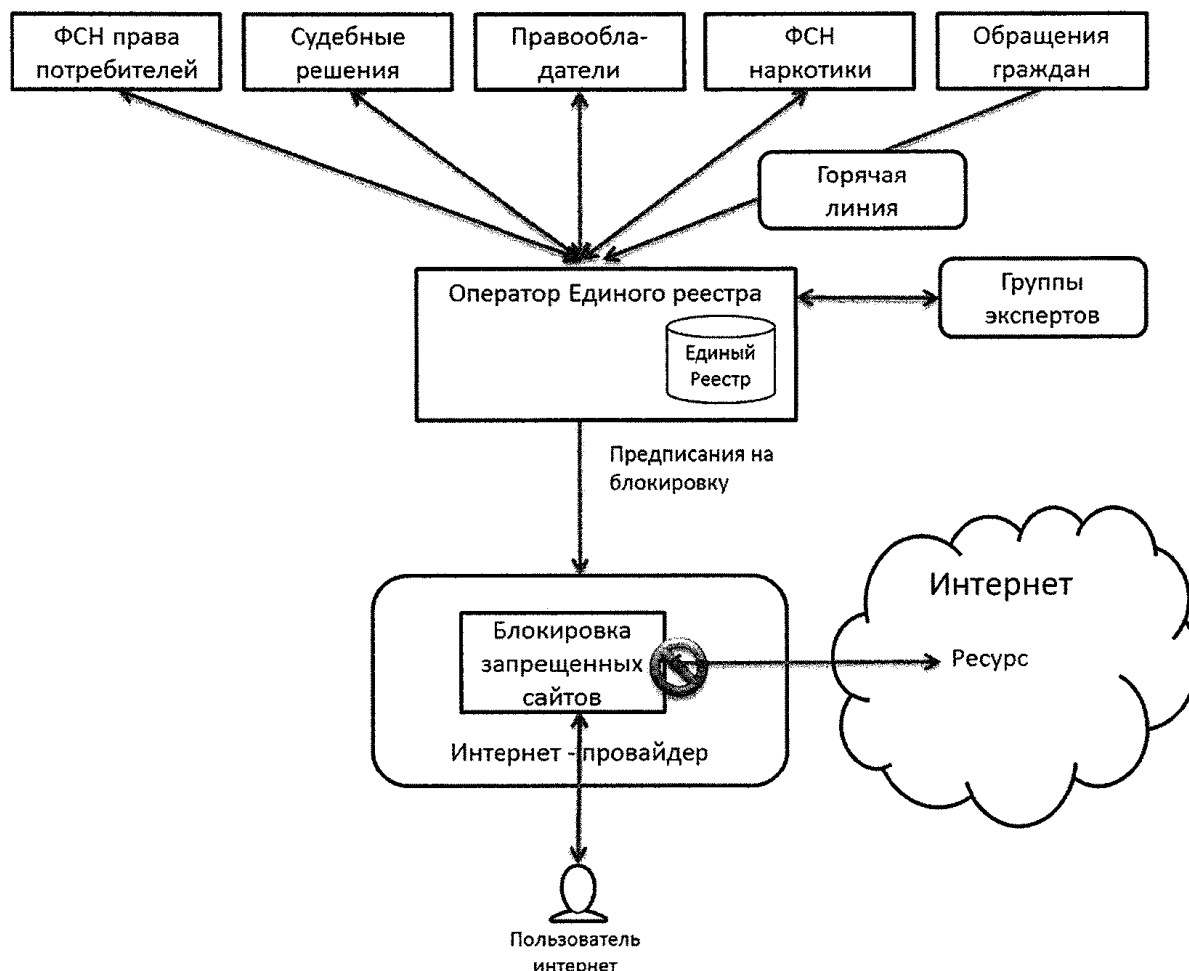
ФСН права потребителей

Судебные решения

Правообладатели

ФСН наркотики

Обращения граждан

Горячая линия

Оператор Единого реестра

Единый Реестр

Группы экспертов

Предписания на блокировку

Интернет

Блокировка запрещенных сайтов

Ресурс

Интернет - провайдер

Пользователь интернет